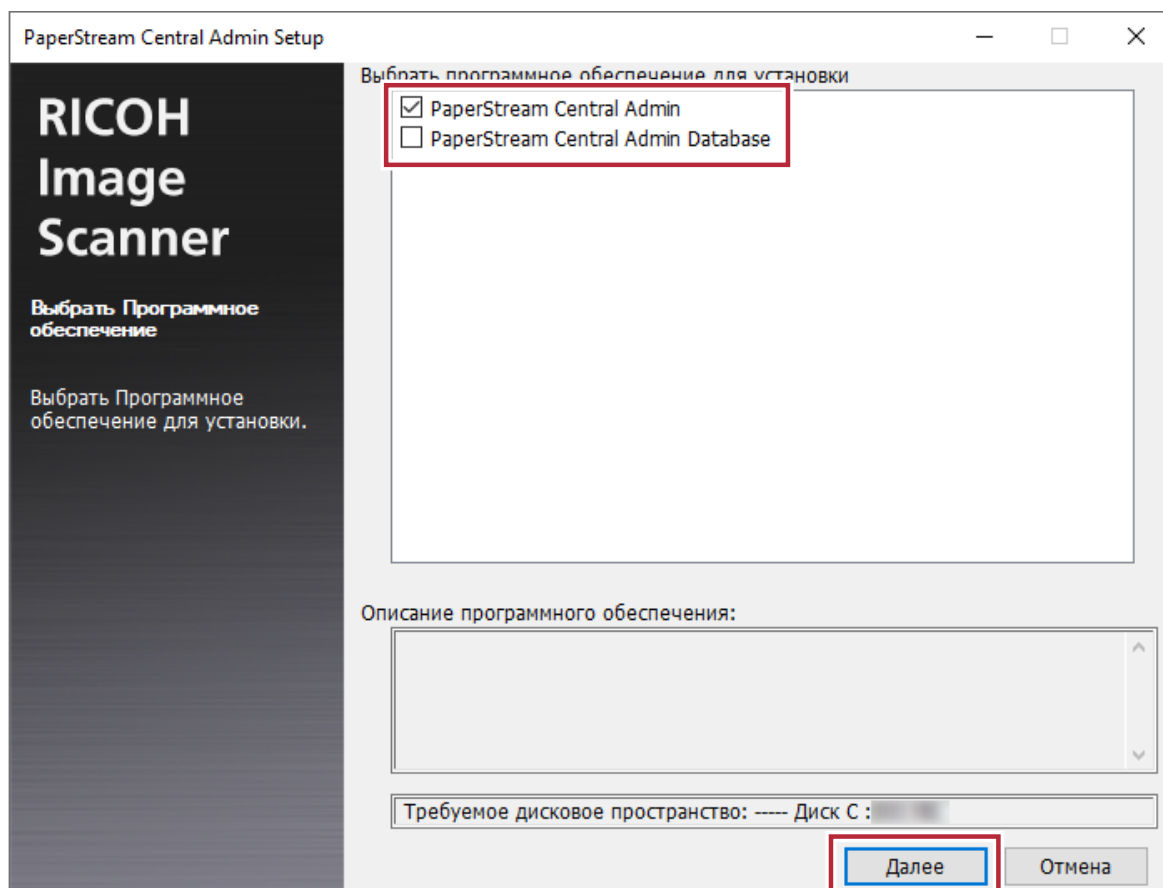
PaperStream Central Admin Setup

RICOH Image Scanner

Выбрать Программное обеспечение

Выбрать Программное обеспечение для установки.

Выбрать программное обеспечение для установки

PaperStream Central Admin
PaperStream Central Admin Database

Описание программного обеспечения:

Требуемое дисковое пространство: ----- Диск C : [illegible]

Далее
Отмена